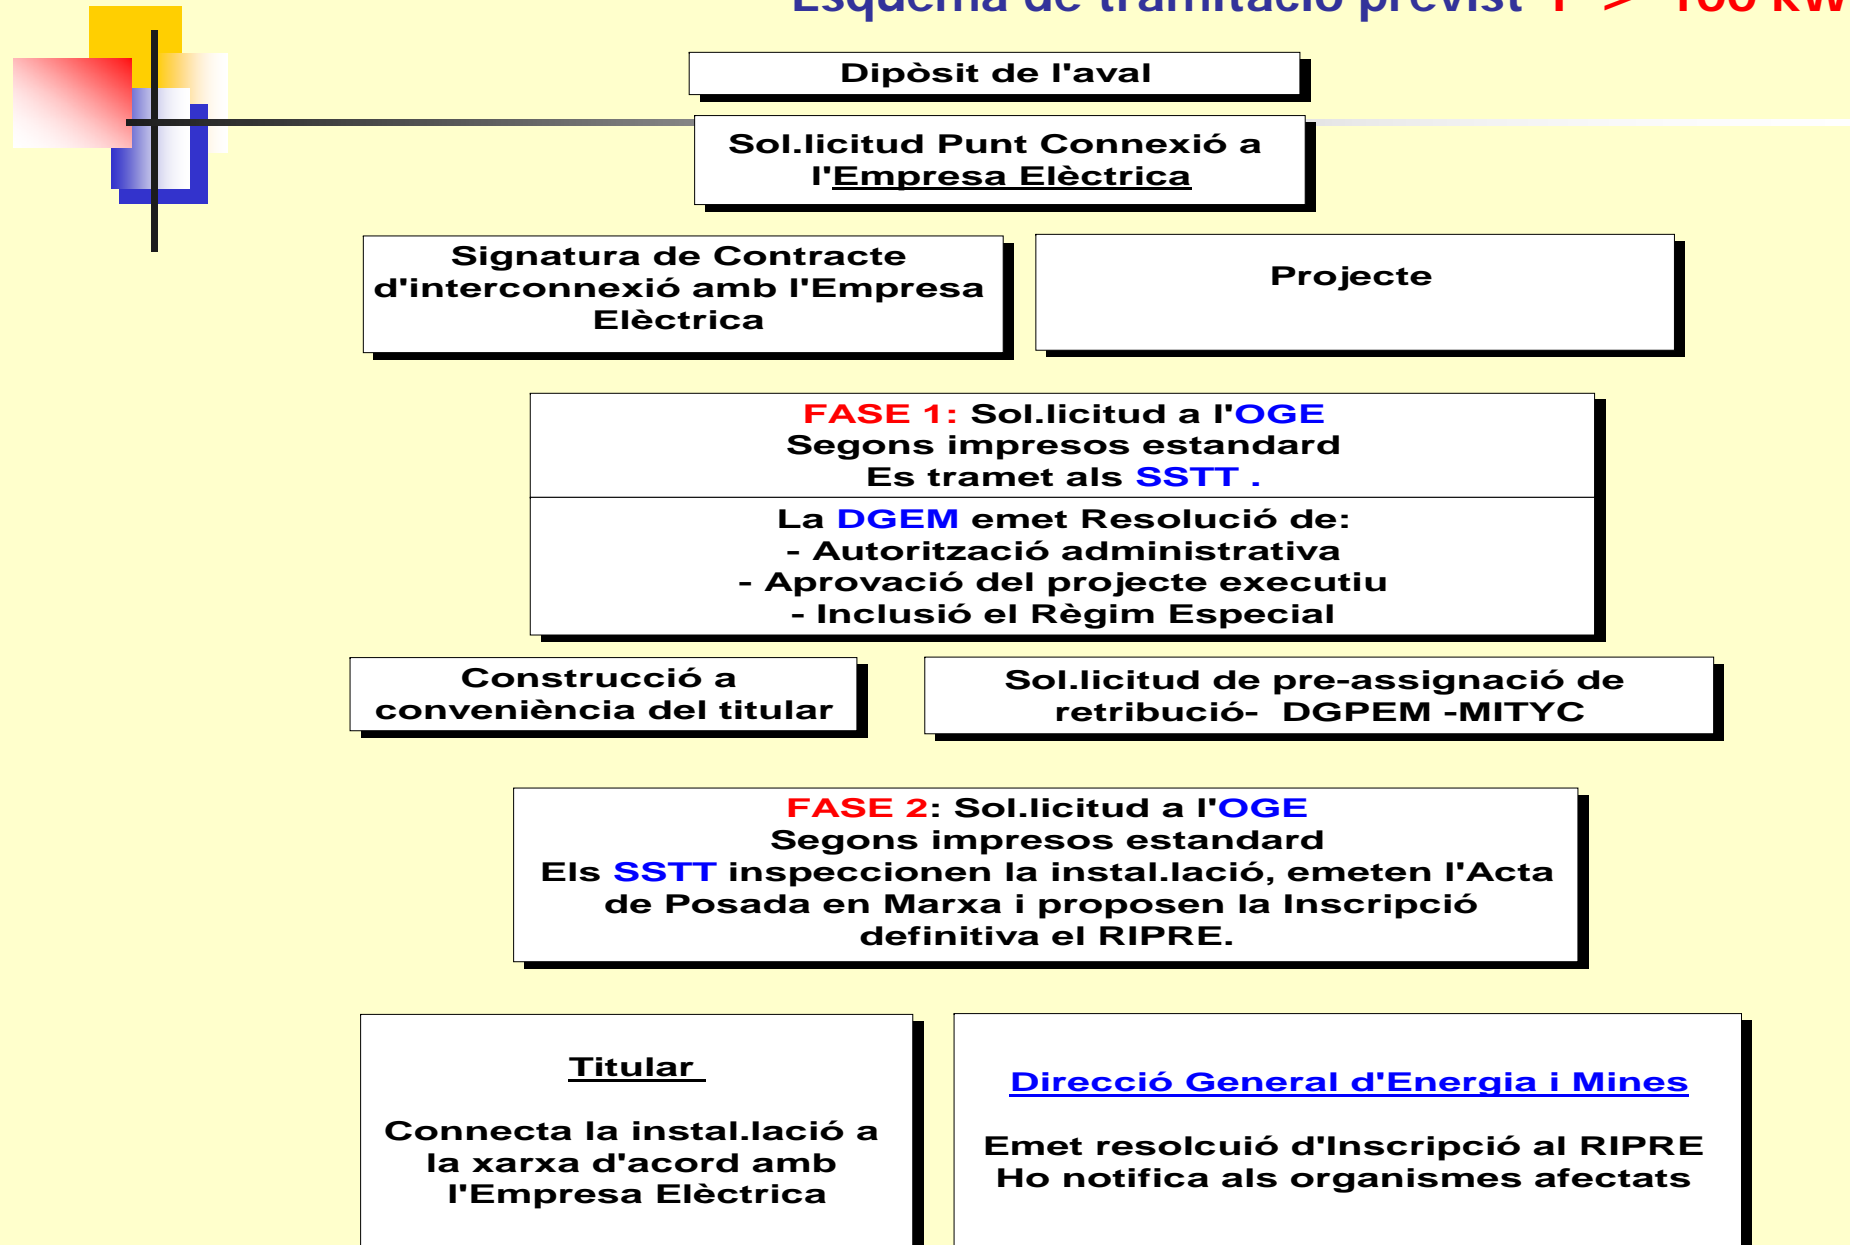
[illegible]

Dipòsit de l'aval

Sol.licitud Punt Connexió a l'Empresa Elèctrica

Signatura de Contracte d'interconnexió amb l'Empresa Elèctrica

Projecte

FASE 1: Sol.licitud a l'OGE
Segons impresos estandard
Es tramet als SSTT .

La DGEM emet Resolució de:
- Autorització administrativa
- Aprovació del projecte executiu
- Inclusió el Règim Especial

Construcció a conveniència del titular

Sol.licitud de pre-assignació de retribució- DGPEM -MITYC

FASE 2: Sol.licitud a l'OGE
Segons impresos estandard
Els SSTT inspeccionen la instal.lació, emeten l'Acta de Posada en Marxa i proposen la Inscripció definitiva el RIPRE.

Titular

Connecta la instal.lació a la xarxa d'acord amb l'Empresa Elèctrica

Direcció General d'Energia i Mines

Emet resolcuió d'Inscripció al RIPRE
Ho notifica als organismes afectats